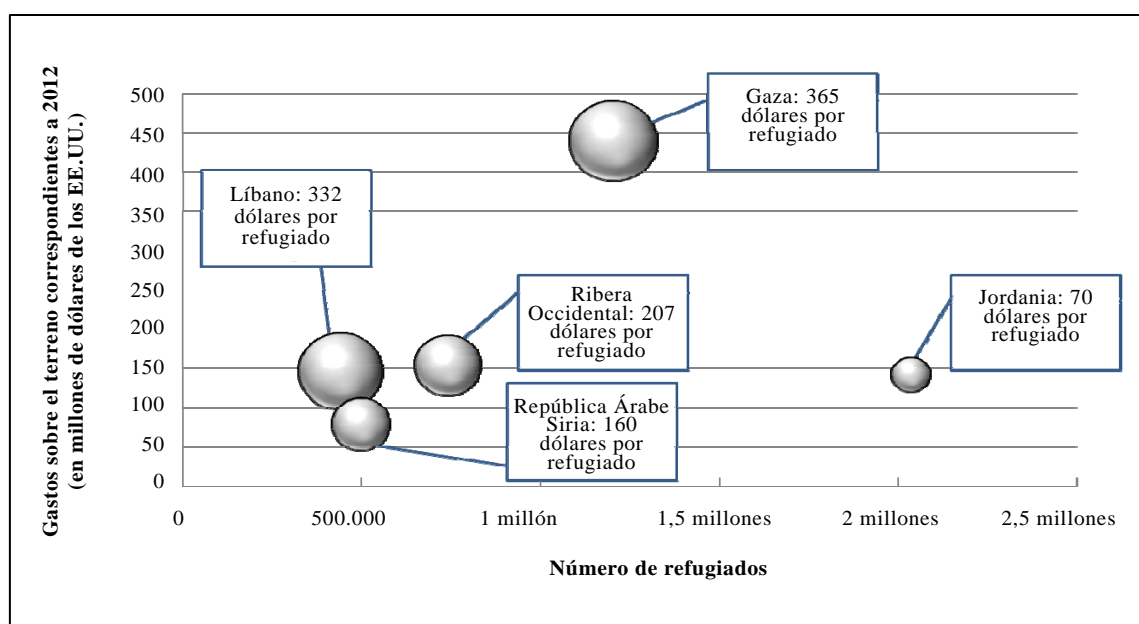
Gastos sobre el terreno correspondientes a 2012 (en millones de dólares de los EE.UU.)

500
450
400
350
300
250
200
150
100
50
0

Gaza: 365 dólares por refugiado

Líbano: 332 dólares por refugiado

Ribera Occidental: 207 dólares por refugiado

Jordania: 70 dólares por refugiado

República Árabe Siria: 160 dólares por refugiado

0
500.000
1 millón
1,5 millones
2 millones
2,5 millones

Número de refugiados